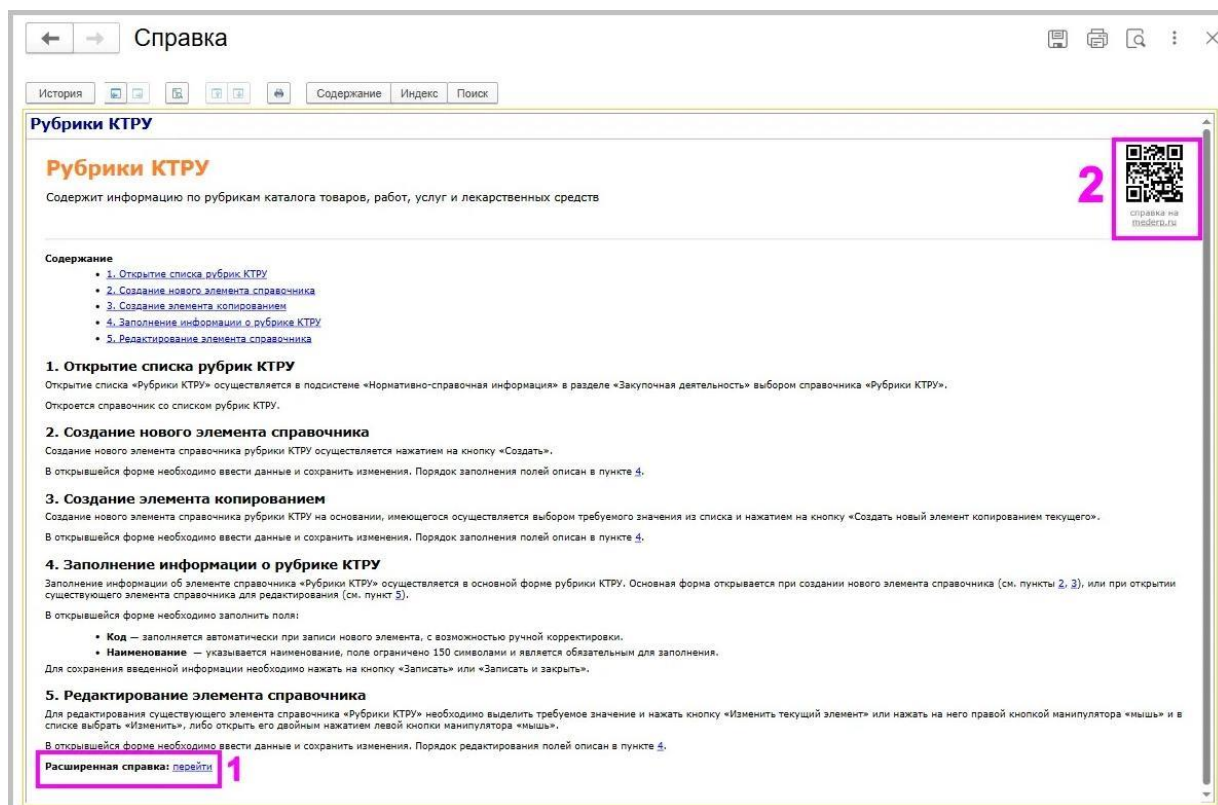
Справка

История Содержание Индекс Поиск

Рубрики КТРУ

Рубрики КТРУ

Содержит информацию по рубрикам каталога товаров, работ, услуг и лекарственных средств

2

справка на mederp.ru

Содержание
- 1. Открытие списка рубрик КТРУ
- 2. Создание нового элемента справочника
- 3. Создание элемента копированием
- 4. Заполнение информации о рубрике КТРУ
- 5. Редактирование элемента справочника

1. Открытие списка рубрик КТРУ

Открытие списка «Рубрики КТРУ» осуществляется в подсистеме «Нормативно-справочная информация» в разделе «Закупочная деятельность» выбором справочника «Рубрики КТРУ».

Откроется справочник со списком рубрик КТРУ.

2. Создание нового элемента справочника

Создание нового элемента справочника рубрики КТРУ осуществляется нажатием на кнопку «Создать».

В открывшейся форме необходимо ввести данные и сохранить изменения. Порядок заполнения полей описан в пункте 4.

3. Создание элемента копированием

Создание нового элемента справочника рубрики КТРУ на основании, имеющегося осуществляется выбором требуемого значения из списка и нажатием на кнопку «Создать новый элемент копированием текущего».

В открывшейся форме необходимо ввести данные и сохранить изменения. Порядок заполнения полей описан в пункте 4.

4. Заполнение информации о рубрике КТРУ

Заполнение информации об элементе справочника «Рубрики КТРУ» осуществляется в основной форме рубрики КТРУ. Основная форма открывается при создании нового элемента справочника (см. пункты 2, 3), или при открытии существующего элемента справочника для редактирования (см. пункт 5).

В открывшейся форме необходимо заполнить поля:

- **Код** — заполняется автоматически при записи нового элемента, с возможностью ручной корректировки.
- **Наименование** — указывается наименование, поле ограничено 150 символами и является обязательным для заполнения.

Для сохранения введенной информации необходимо нажать на кнопку «Записать» или «Записать и закрыть».

5. Редактирование элемента справочника

Для редактирования существующего элемента справочника «Рубрики КТРУ» необходимо выделить требуемое значение и нажать кнопку «Изменить текущий элемент» или нажать на него правой кнопкой манипулятора «мышь» и в списке выбрать «Изменить», либо открыть его двойным нажатием левой кнопки манипулятора «мышь».

В открывшейся форме необходимо ввести данные и сохранить изменения. Порядок редактирования полей описан в пункте 4.

Расширенная справка: перейти 1